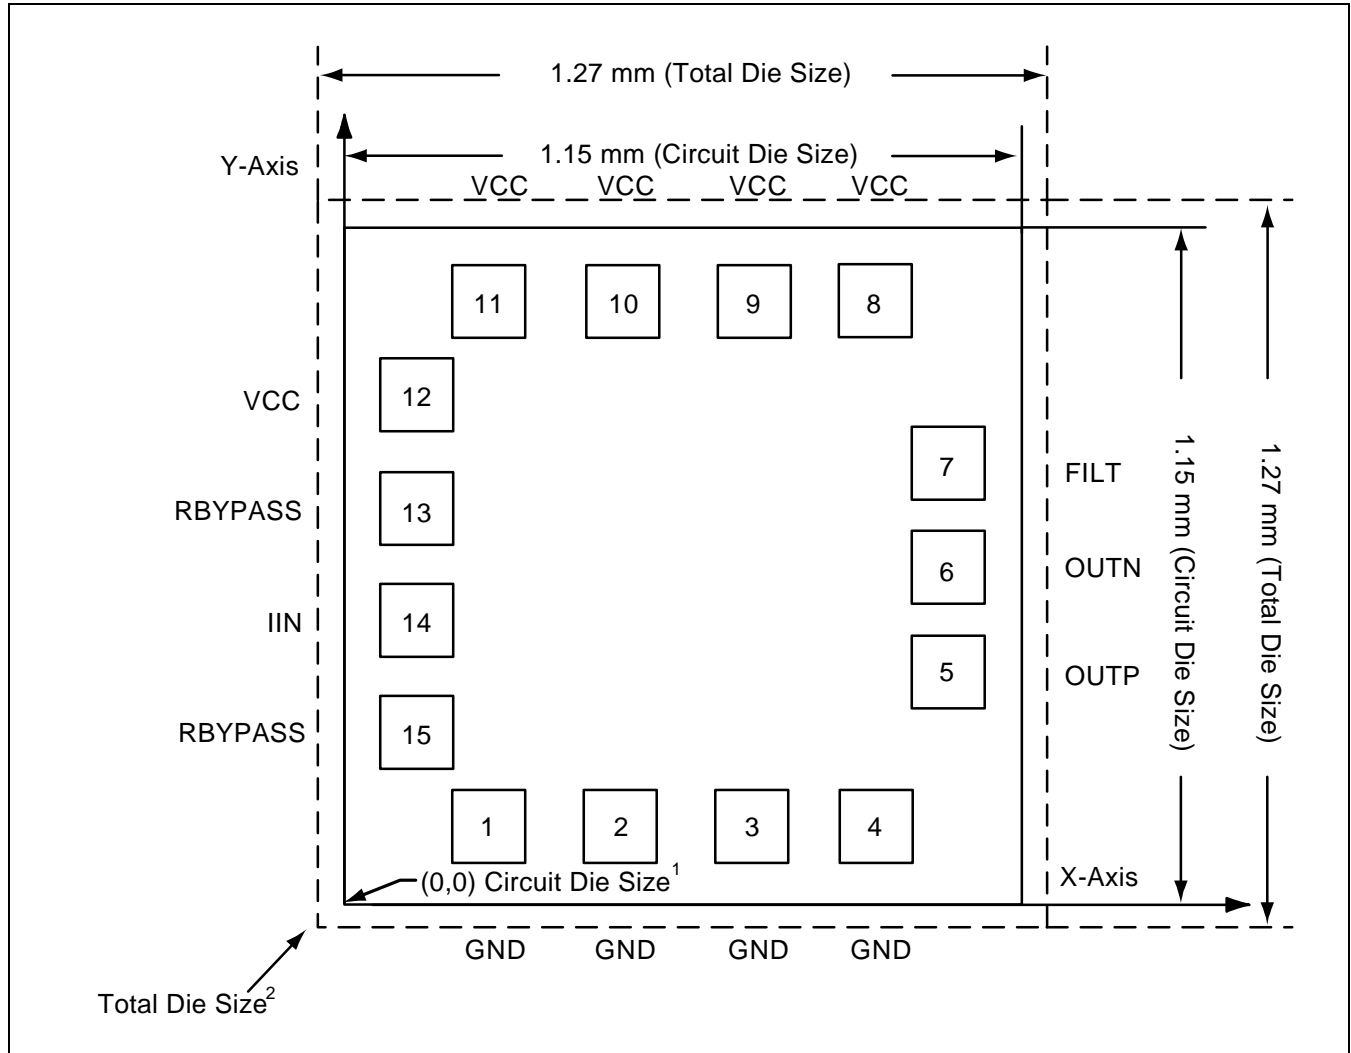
1.27 mm (Total Die Size)

Y-Axis

1.15 mm (Circuit Die Size)

VCC VCC VCC VCC

11 10 9 8

VCC 12

RBYPASS 13

IIN 14

RBYPASS 15

7 FILT

6 OUTN

5 OUTP

1.15 mm (Circuit Die Size)

1.27 mm (Total Die Size)

1 2 3 4

(0,0) Circuit Die Size$^1$

X-Axis

GND GND GND GND

Total Die Size$^2$